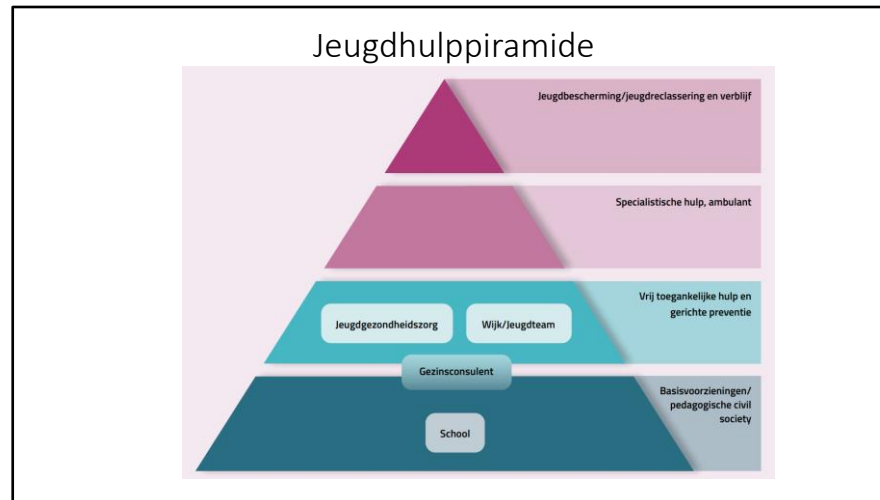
Jeugdhulppiramide

Jeugdbescherming/jeugdreclassering en verblijf

Specialistische hulp, ambulant

Jeugdgezondheidszorg

Wijk/Jeugdteam

Vrij toegankelijke hulp en gerichte preventie

Gezinsconsulent

School

Basisvoorzieningen/ pedagogische civil society